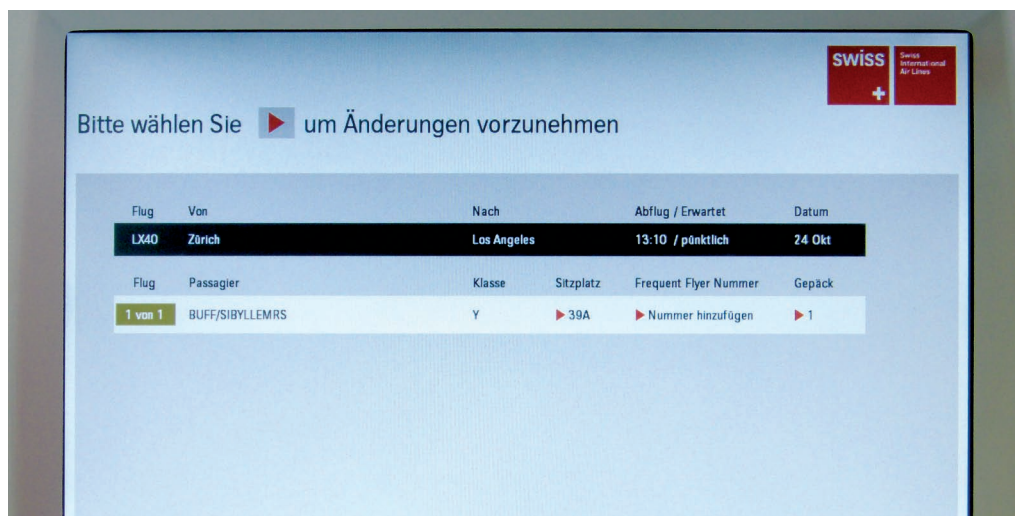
swiss
Swiss International Air Lines

Bitte wählen Sie ▶ um Änderungen vorzunehmen

| Flug | Von | Nach | Abflug / Erwartet | Datum |
|---|---|---|---|---|
| LX40 | Zürich | Los Angeles | 13:10 / pünktlich | 24 Okt |

| Flug | Passagier | Klasse | Sitzplatz | Frequent Flyer Nummer | Gepäck |
|---|---|---|---|---|---|
| 1 von 1 | BUFF/SIBYLLEMRS | Y | ▶ 39A | ▶ Nummer hinzufügen | ▶ 1 |